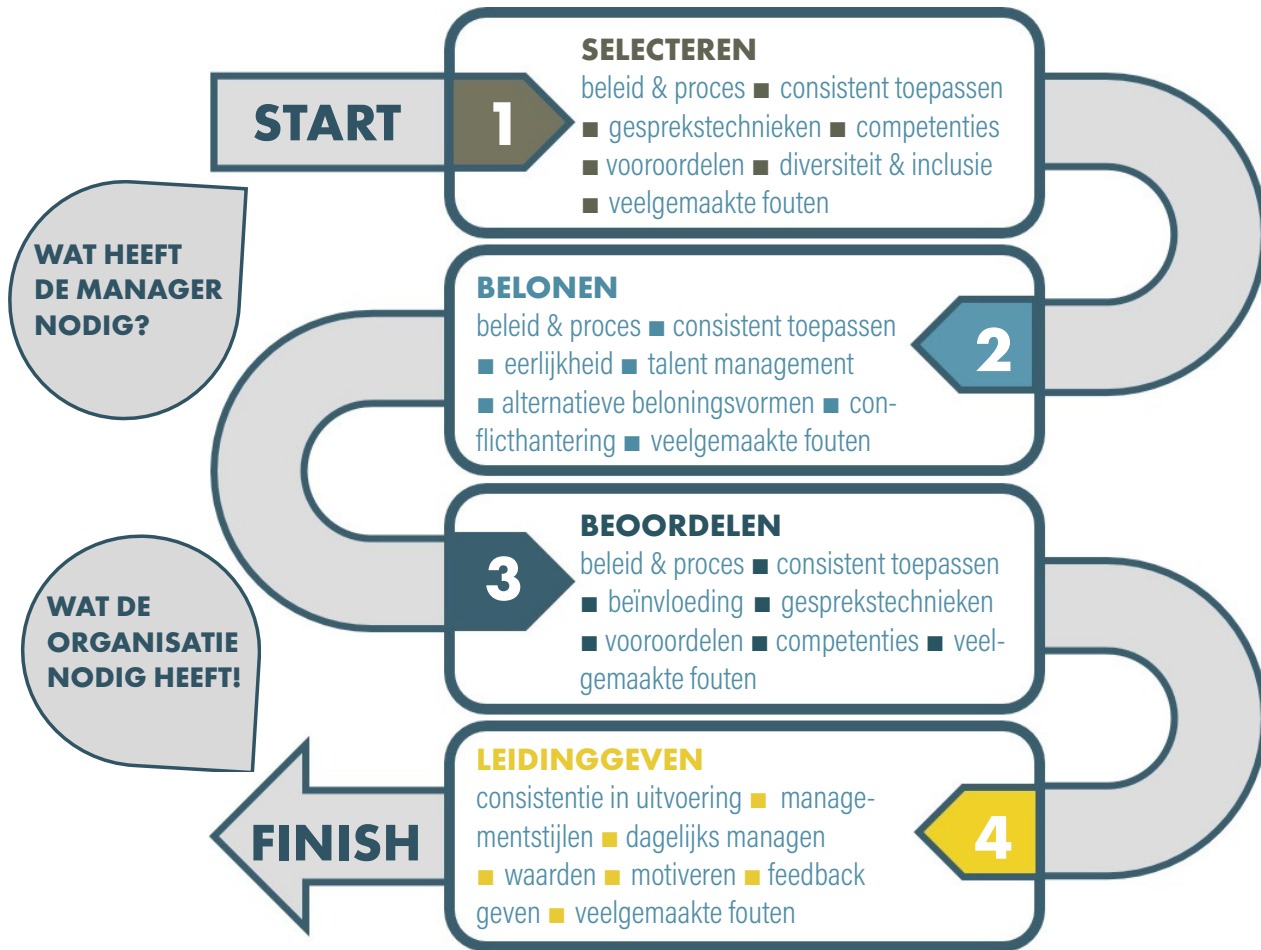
START

1

SELECTEREN

beleid & proces ■ consistent toepassen ■ gesprekstechnieken ■ competenties ■ vooroordelen ■ diversiteit & inclusie ■ veelgemaakte fouten

WAT HEEFT DE MANAGER NODIG?

BELONEN

beleid & proces ■ consistent toepassen ■ eerlijkheid ■ talent management ■ alternatieve beloningsvormen ■ conflicthantering ■ veelgemaakte fouten

2

3

BEOORDELEN

beleid & proces ■ consistent toepassen ■ beïnvloeding ■ gesprekstechnieken ■ vooroordelen ■ competenties ■ veelgemaakte fouten

WAT DE ORGANISATIE NODIG HEEFT!

LEIDINGGEVEN

consistentie in uitvoering ■ managementstijlen ■ dagelijks managen ■ waarden ■ motiveren ■ feedback geven ■ veelgemaakte fouten

4

FINISH